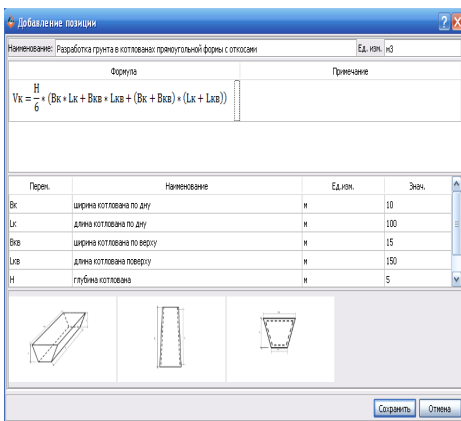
Добавление позиции

Наименование: Разработка грунта в котлованах прямоугольной формы с откосами

Ед. изм. м3

| Формула | Примечание |
|---|---|
| $V_{K} = \frac{H}{6} * (B_{K} * L_{K} + B_{KB} * L_{KB} + (B_{K} + B_{KB}) * (L_{K} + L_{KB}))$ | |

| Перем. | Наименование | Ед.изм. | Знач. |
|---|---|---|---|
| Bк | ширина котлована по дну | м | 10 |
| Lк | длина котлована по дну | м | 100 |
| Bкв | ширина котлована по верху | м | 15 |
| Lкв | длина котлована поверху | м | 150 |
| H | глубина котлована | м | 5 |

Сохранить Отмена